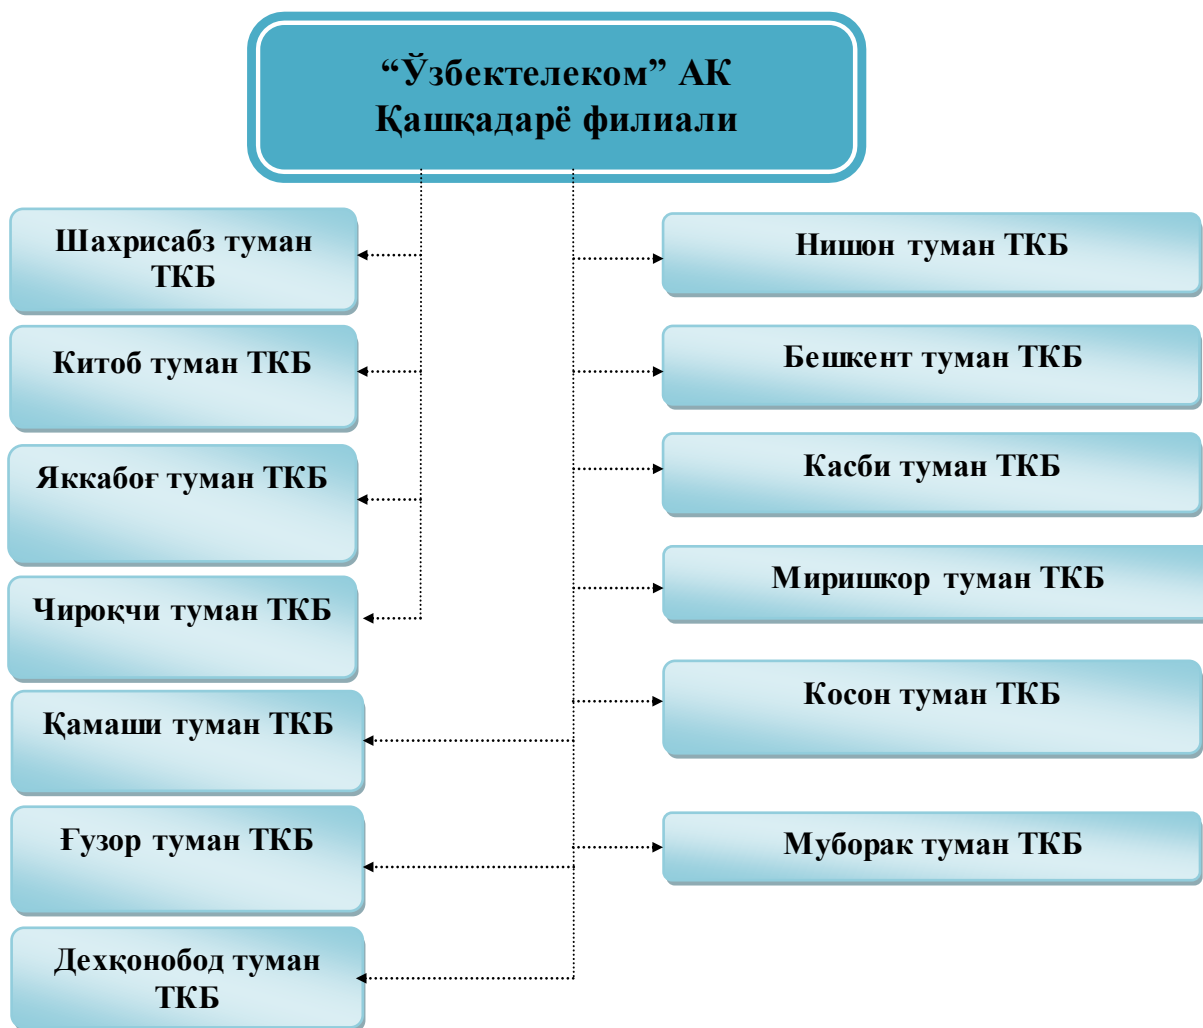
“Ўзбектелеком” АК Қашқадарё филиали

Шахрисабз туман ТКБ

Китоб туман ТКБ

Яккабоғ туман ТКБ

Чироқчи туман ТКБ

Қамаши туман ТКБ

Ғузор туман ТКБ

Деҳқонобод туман ТКБ

Нишон туман ТКБ

Бешкент туман ТКБ

Касби туман ТКБ

Миришкор туман ТКБ

Косон туман ТКБ

Муборак туман ТКБ